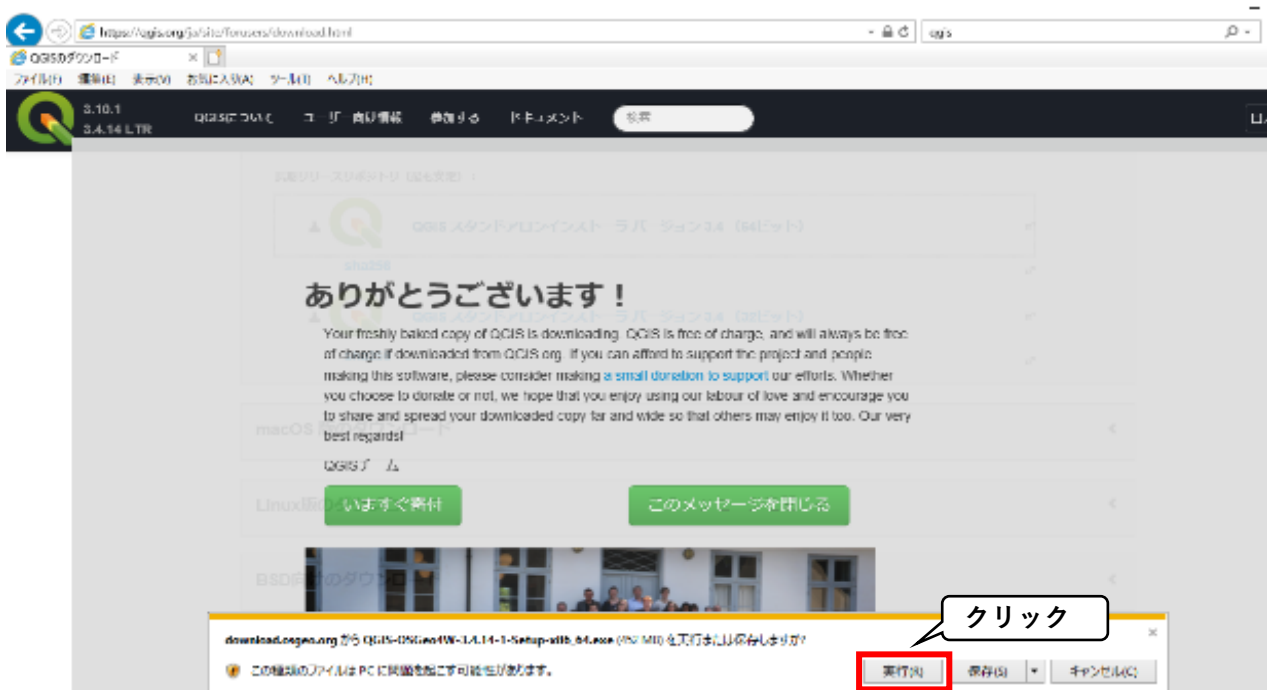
https://qgis.org/ja/site/forusers/download.html
qgis
QGISのダウンロード
ファイル(F) 編集(E) 表示(V) お気に入り(A) ツール(T) ヘルプ(H)

3.10.1
3.4.14 LTR
QGISについて ユーザ向け情報 参加する ドキュメント 検索

古いリリースリポジトリ（変更文書）
QGISスタンドアロンインストーラバージョン3.4（64ビット）
sha256
QGISスタンドアロンインストーラバージョン3.4（32ビット）

ありがとうございます！

Your freshly baked copy of QGIS is downloading. QGIS is free of charge, and will always be free of charge if downloaded from QGIS.org. If you can afford to support the project and people making this software, please consider making a small donation to support our efforts. Whether you choose to donate or not, we hope that you enjoy using our labour of love and encourage you to share and spread your downloaded copy far and wide so that others may enjoy it too. Our very best regards!

QGISチーム

いますぐ寄付
このメッセージを閉じる

macOS 版のダウンロード
Linux版のダウンロード
BSD向けのダウンロード

クリック

download.osgeo.org から QGIS-OSGeo4W-3.4.14-1-Setup-x86_64.exe (452 MB) を実行または保存しますか?
この種類のファイルは PC に問題を起こす可能性があります。
実行(R) 保存(S) キャンセル(C)